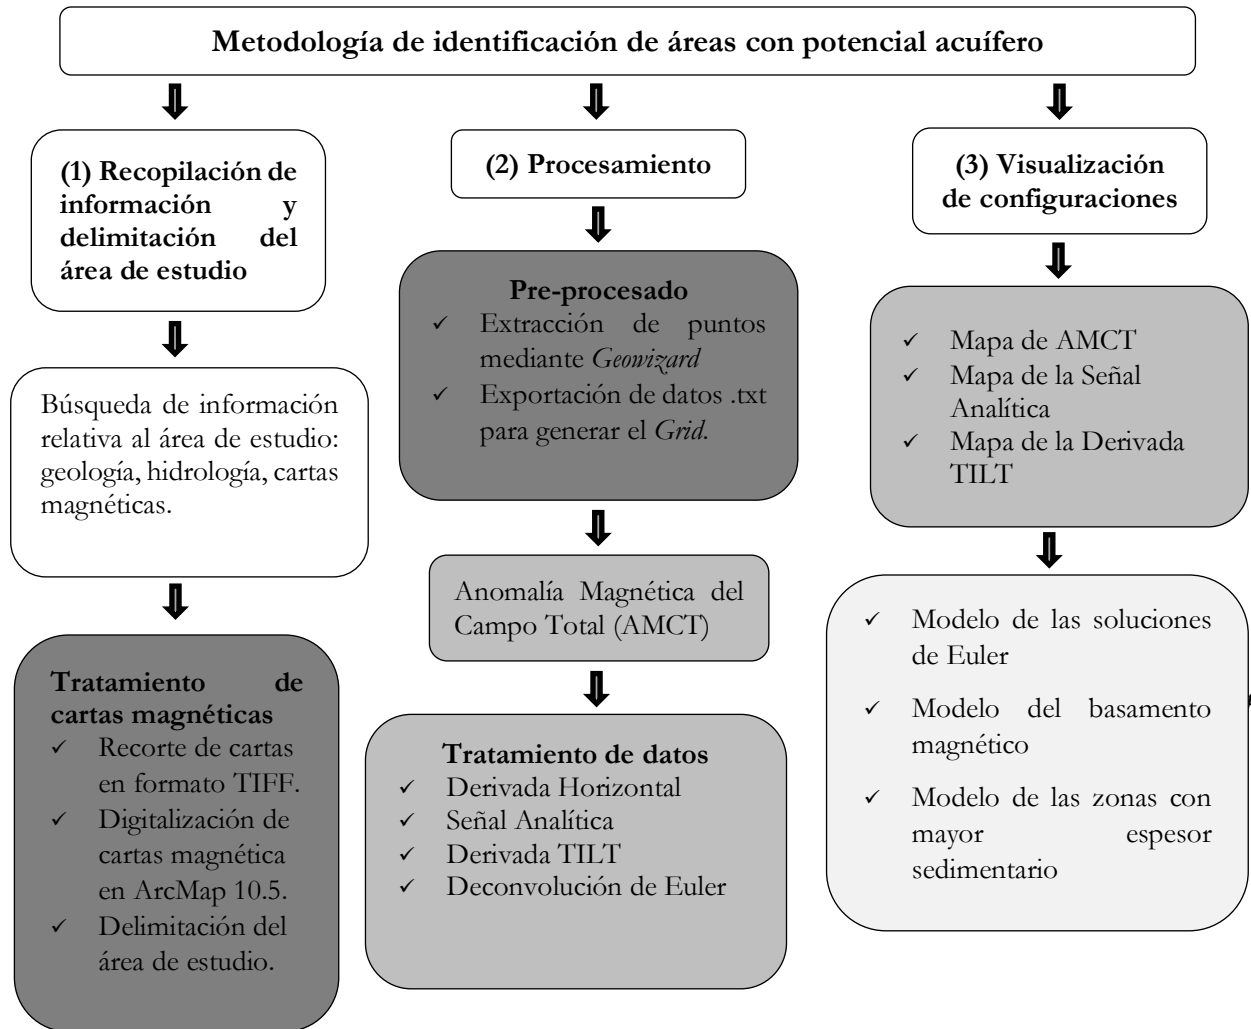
Metodología de identificación de áreas con potencial acuífero

(1) Recopilación de información y delimitación del área de estudio

Búsqueda de información relativa al área de estudio: geología, hidrología, cartas magnéticas.

Tratamiento de cartas magnéticas
✓ Recorte de cartas en formato TIFF.
✓ Digitalización de cartas magnética en ArcMap 10.5.
✓ Delimitación del área de estudio.

(2) Procesamiento

Pre-procesado
✓ Extracción de puntos mediante *Geowizard*
✓ Exportación de datos .txt para generar el *Grid*.

Anomalía Magnética del Campo Total (AMCT)

Tratamiento de datos
✓ Derivada Horizontal
✓ Señal Analítica
✓ Derivada TILT
✓ Deconvolución de Euler

(3) Visualización de configuraciones

✓ Mapa de AMCT
✓ Mapa de la Señal Analítica
✓ Mapa de la Derivada TILT

✓ Modelo de las soluciones de Euler
✓ Modelo del basamento magnético
✓ Modelo de las zonas con mayor espesor sedimentario